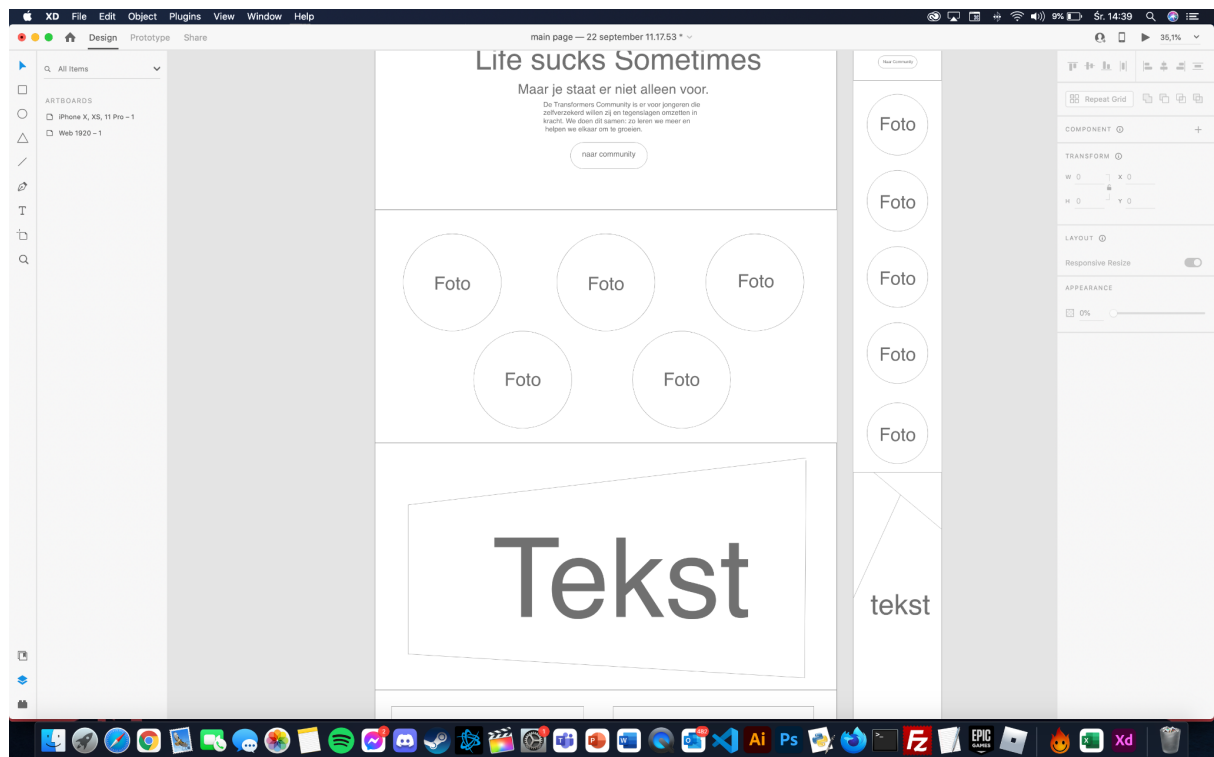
XD File Edit Object Plugins View Window Help

9% Śr. 14:39

Design Prototype Share

main page — 22 september 11.17.53 *

35,1%

All Items

ARTBOARDS

iPhone X, XS, 11 Pro – 1

Web 1920 – 1

Life sucks Sometimes

Maar je staat er niet alleen voor.

De Transformers Community is er voor jongeren die zelfverzekerd willen zijn en tegenslagen omzetten in kracht. We doen dit samen: zo leren we meer en helpen we elkaar om te groeien.

naar community

Foto

Foto

Foto

Foto

Foto

Tekst

Naar Community

Foto

Foto

Foto

Foto

Foto

tekst

Repeat Grid

COMPONENT

TRANSFORM

W 0 X 0

H 0 Y 0

LAYOUT

Responsive Resize

APPEARANCE

0%

Ai Ps Xd